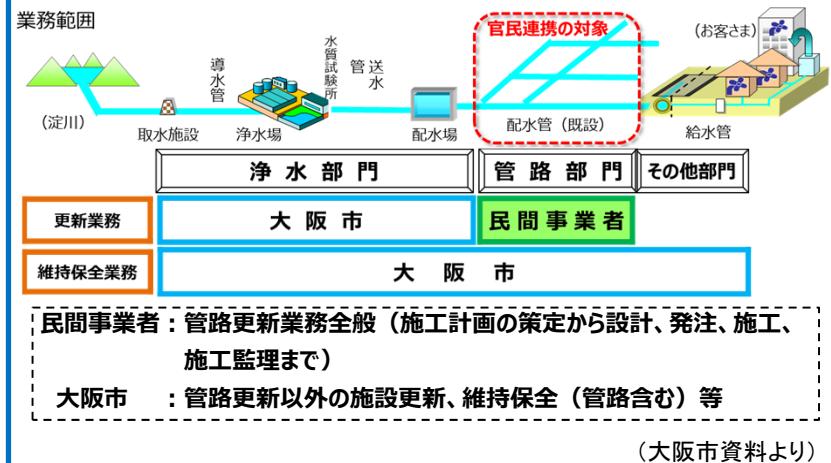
業務範囲

官民連携の対象

（お客さま）

導水管

水質試験所

送水管

（淀川）

取水施設

浄水場

配水場

配水管（既設）

給水管

| | 浄水部門 | 管路部門 | その他部門 |
|---|---|---|---|
| 更新業務 | 大阪市 | 民間事業者 | |
| 維持保全業務 | 大阪市 | | |

民間事業者：管路更新業務全般（施工計画の策定から設計、発注、施工、施工監理まで）

大阪市　：管路更新以外の施設更新、維持保全（管路含む）等

（大阪市資料より）